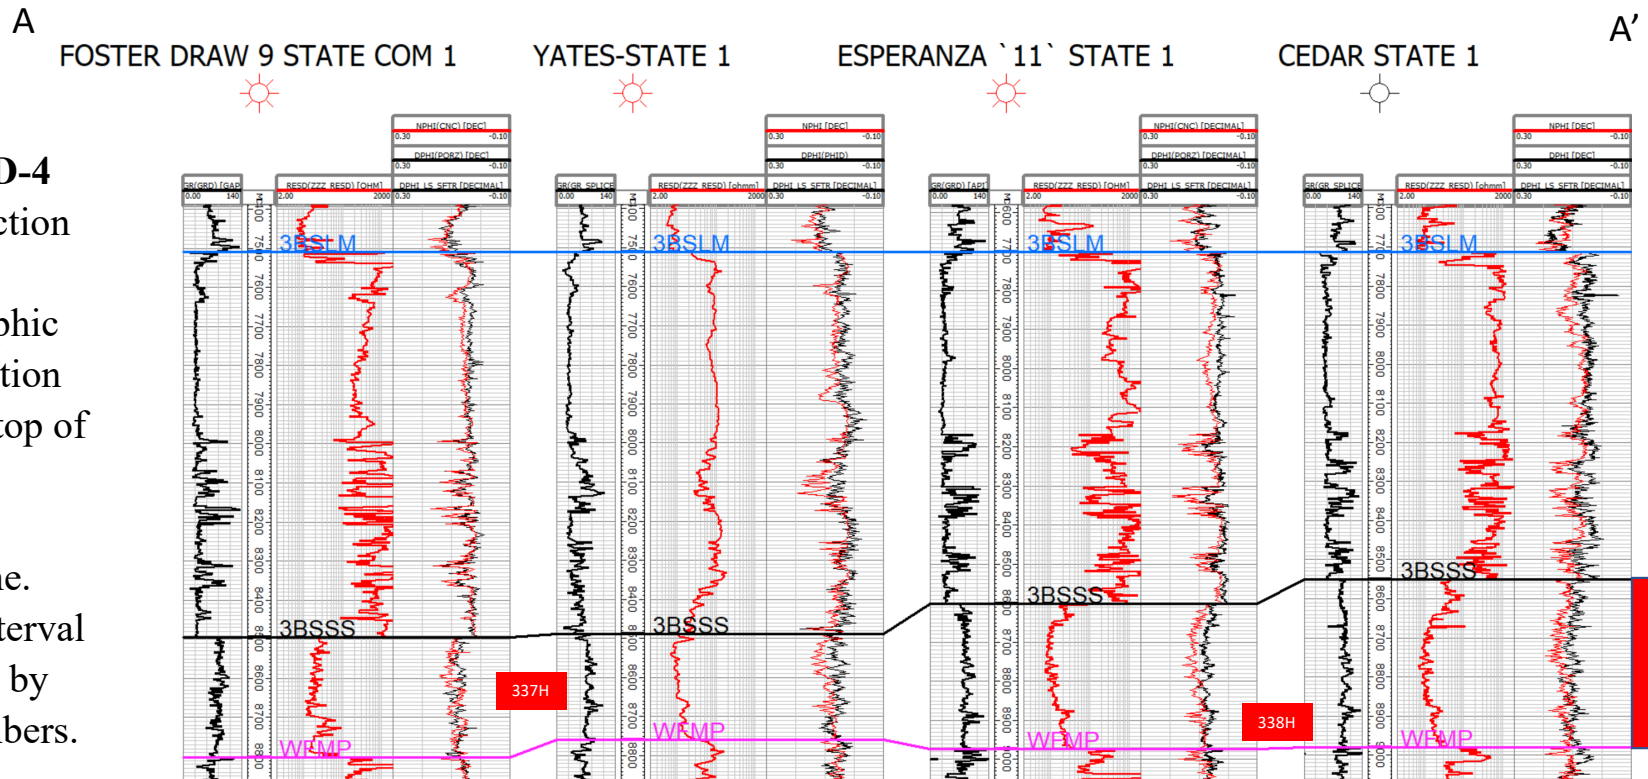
A

A’

FOSTER DRAW 9 STATE COM 1

YATES-STATE 1

ESPERANZA `11` STATE 1

CEDAR STATE 1

D-4
ction

phic
tion
top of

ne.
terval
by
bers.

NPHI(CNC) [DEC]
0.30 -0.10
DPHI(PORZ) [DEC]
0.30 -0.10
GR(GRD) [GAP]
0.00 140
MD
RESD(ZZZ_RESD) [OHM]
2.00 2000
DPHI_LS_SFTR [DECIMAL]
0.30 -0.10

NPHI [DEC]
0.30 -0.10
DPHI(PHID)
0.30 -0.10
GR(GR_SPLICE
0.00 140
MD
RESD(ZZZ_RESD) [ohmm]
2.00 2000
DPHI_LS_SFTR [DECIMAL]
0.30 -0.10

NPHI(CNC) [DECIMAL]
0.30 -0.10
DPHI(PORZ) [DECIMAL]
0.30 -0.10
GR(GRD) [API]
0.00 140
MD
RESD(ZZZ_RESD) [OHM]
2.00 2000
DPHI_LS_SFTR [DECIMAL]
0.30 -0.10

NPHI [DEC]
0.30 -0.10
DPHI [DEC]
0.30 -0.10
GR(GR_SPLICE
0.00 140
MD
RESD(ZZZ_RESD) [ohmm]
2.00 2000
DPHI_LS_SFTR [DECIMAL]
0.30 -0.10

7500 7600 7700 7800 7900 8000 8100 8200 8300 8400 8500 8600 8700 8800

7500 7600 7700 7800 7900 8000 8100 8200 8300 8400 8500 8600 8700 8800

7700 7800 7900 8000 8100 8200 8300 8400 8500 8600 8700 8800 8900 9000

7700 7800 7900 8000 8100 8200 8300 8400 8500 8600 8700 8800 8900 9000

3BSLM
3BSLM
3BSLM
3BSLM

3BSSS
3BSSS
3BSSS
3BSSS

WFMP
WFMP
WFMP
WFMP

337H
338H